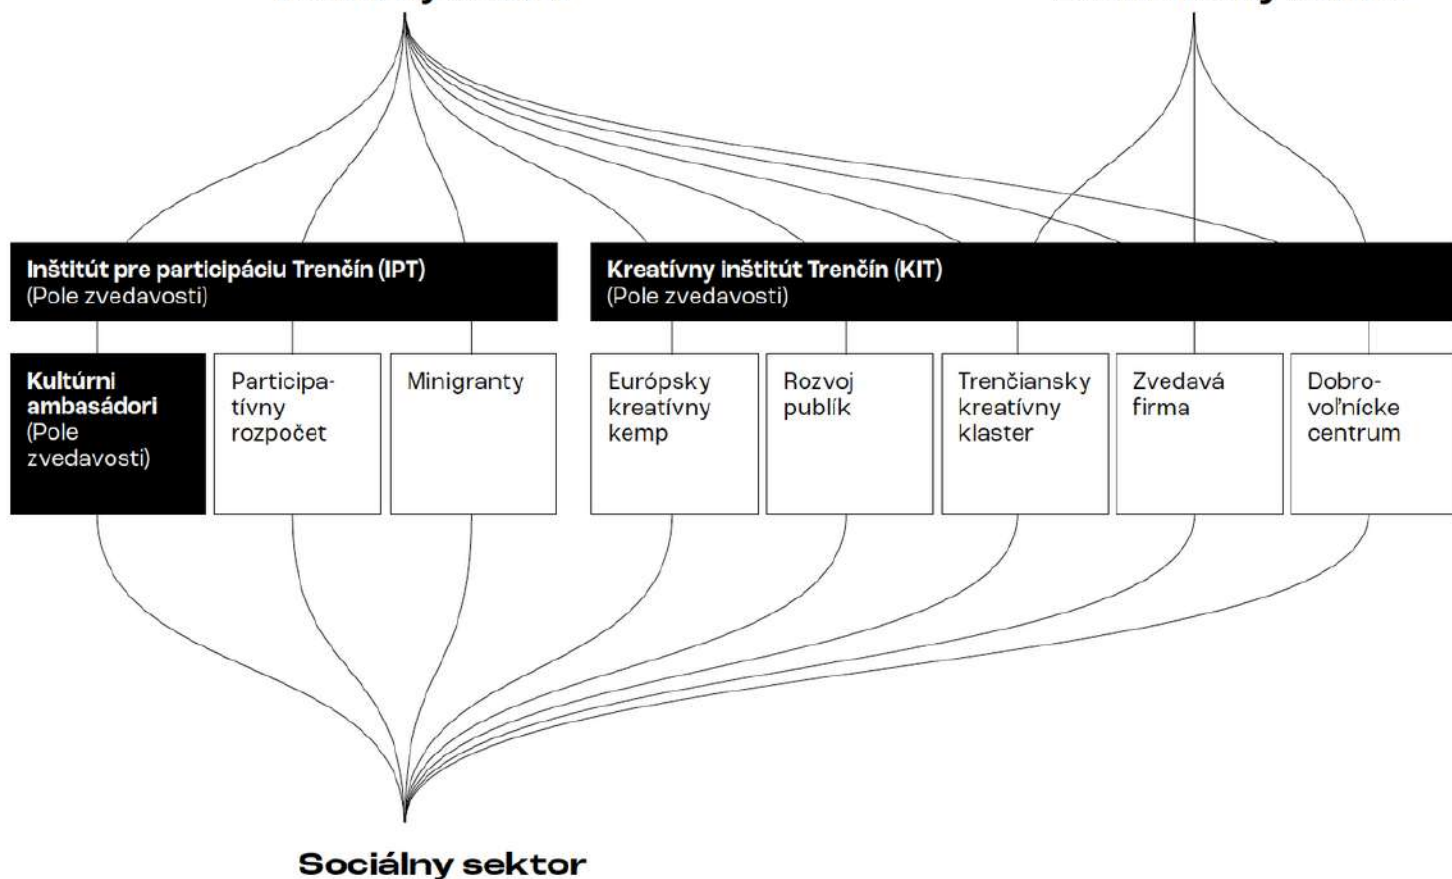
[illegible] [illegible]

Inštitút pre participáciu Trenčín (IPT)
(Pole zvedavosti)

Kreatívny inštitút Trenčín (KIT)
(Pole zvedavosti)

Kultúrni ambasádori (Pole zvedavosti)

Participatívny rozpočet

Minigranty

Európsky kreatívny kemp

Rozvoj publík

Trenčiansky kreatívny klaster

Zvedavá firma

Dobrovoľnícke centrum

Sociálny sektor